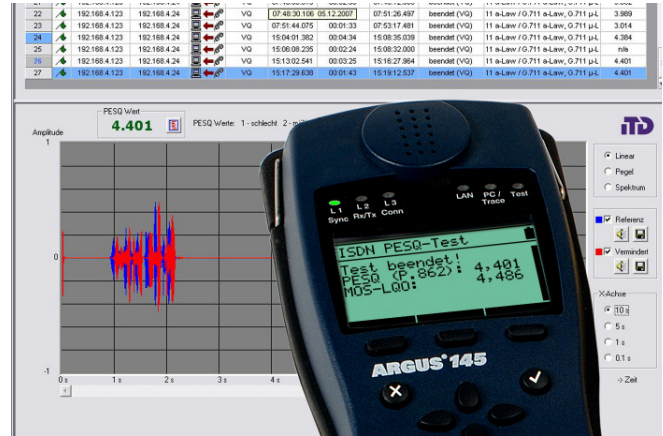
| 22 | 192.168.4.123 | 192.168.4.24 | VQ | 07:48:30.106 05.12.2007 | 00:01:32 | 07:51:26.497 | beendet (VQ) | 11 a-Law / G.711 a-Law, G.711 µ-L | 3.989 |
|---|---|---|---|---|---|---|---|---|---|
| 23 | 192.168.4.123 | 192.168.4.24 | VQ | 07:51:44.075 | 00:01:32 | 07:53:17.481 | beendet (VQ) | 11 a-Law / G.711 a-Law, G.711 µ-L | 3.014 |
| 24 | 192.168.4.123 | 192.168.4.24 | VQ | 15:04:01.382 | 00:04:34 | 15:08:35.039 | beendet (VQ) | 11 a-Law / G.711 a-Law, G.711 µ-L | 4.384 |
| 25 | 192.168.4.123 | 192.168.4.24 | VQ | 15:06:08.235 | 00:02:24 | 15:08:32.000 | beendet (VQ) | 11 a-Law / G.711 a-Law, G.711 µ-L | n/a |
| 26 | 192.168.4.123 | 192.168.4.24 | VQ | 15:13:02.541 | 00:03:25 | 15:16:27.964 | beendet (VQ) | 11 a-Law / G.711 a-Law, G.711 µ-L | 4.401 |
| 27 | 192.168.4.123 | 192.168.4.24 | VQ | 15:17:29.638 | 00:01:43 | 15:19:12.537 | beendet (VQ) | 11 a-Law / G.711 a-Law, G.711 µ-L | 4.401 |

PESQ Wert
4.401
PESQ Werte: 1 - schlecht 2 - m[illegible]

Amplitude
1
0
-1
0 s 1 s 2 s 3 s 4 s

L 1 Sync
L 2 Rx/Tx
L 3 Conn
LAN
PC / Trace
Test

ISDN PESQ-Test
Test beendet!
PESQ (P.862): 4.401
MOS-LQO: 4.486

ARGUS 145

iTD
Linear
Pegel
Spektrum
Referenz
Vermindert
X-Achse
10 s
5 s
1 s
0.1 s
-> Zeit